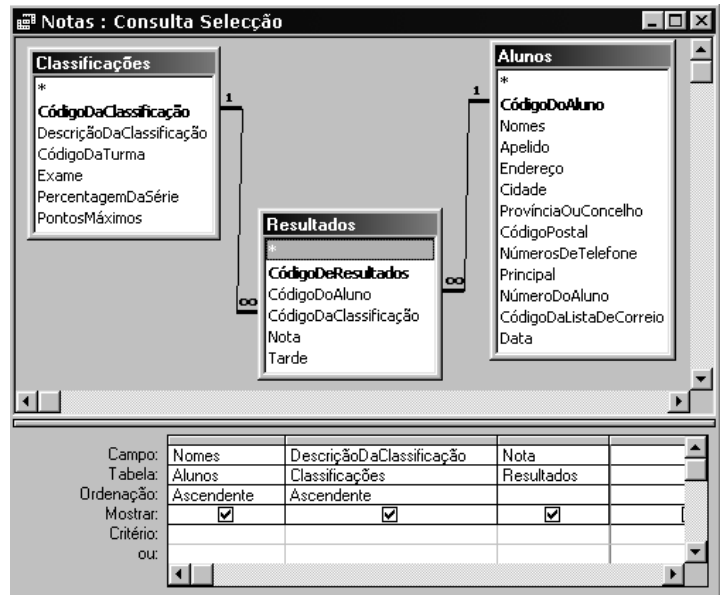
Notas : Consulta Selecção

Classificações
*
CódigoDaClassificação
DescriçãoDaClassificação
CódigoDaTurma
Exame
PercentagemDaSérie
PontosMáximos

1
∞

Resultados
*
CódigoDeResultados
CódigoDoAluno
CódigoDaClassificação
Nota
Tarde

1
∞

Alunos
*
CódigoDoAluno
Nomes
Apelido
Endereço
Cidade
ProvínciaOuConcelho
CódigoPostal
NúmerosDeTelefone
Principal
NúmeroDoAluno
CódigoDaListaDeCorreio
Data

| | | | | |
|---|---|---|---|---|
| Campo: | Nomes | DescriçãoDaClassificação | Nota | |
| Tabela: | Alunos | Classificações | Resultados | |
| Ordenação: | Ascendente | Ascendente | | |
| Mostrar: | ☑ | ☑ | ☑ | |
| Critério: | | | | |
| ou: | | | | |